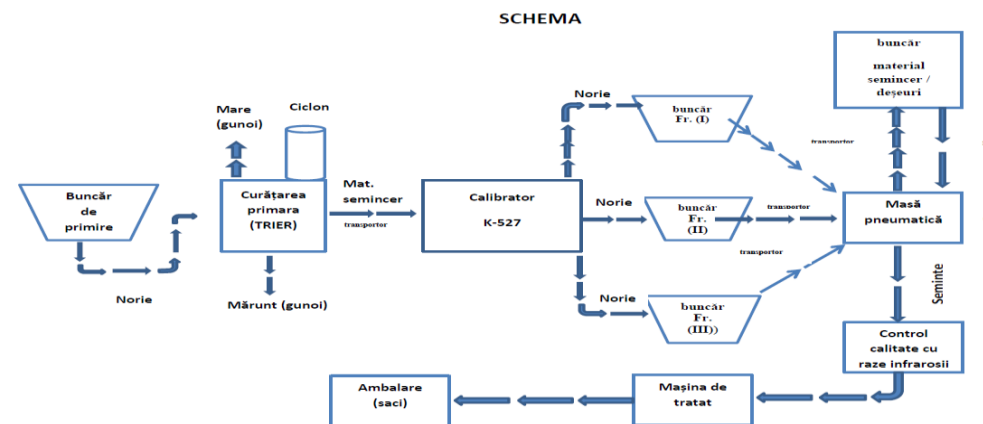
SCHEMA

Buncăr de primire

Norie

Mare (gunoi)

Ciclon

Curățarea primara (TRIER)

Mărunt (gunoi)

Mat. semincer

transportor

Calibrator K-527

Norie

buncăr Fr. (I)

Norie

buncăr Fr. (II)

Norie

buncăr Fr. (III))

transportor

transportor

transportor

buncăr material semincer / deșeuri

Masă pneumatică

Seminte

Control calitate cu raze infrarosii

Mașina de tratat

Ambalare (saci)